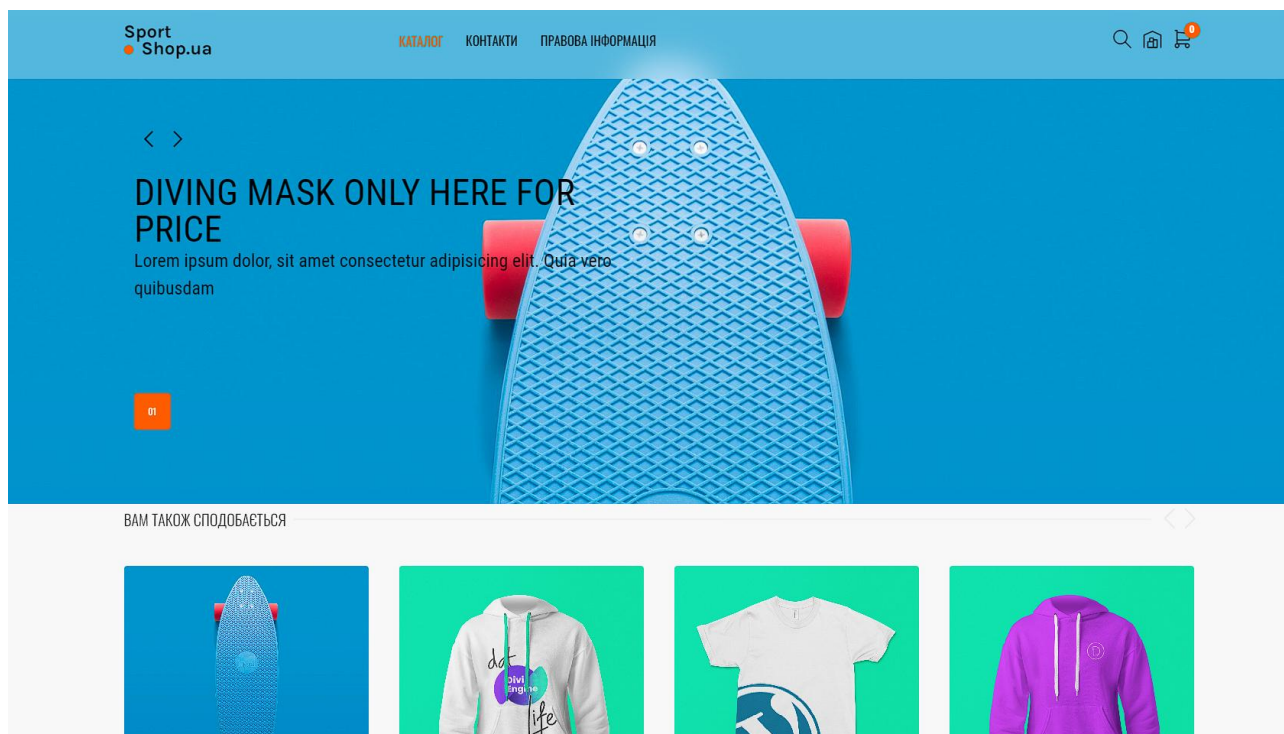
Sport Shop.ua

КАТАЛОГ КОНТАКТИ ПРАВОВА ІНФОРМАЦІЯ

0

DIVING MASK ONLY HERE FOR PRICE

Lorem ipsum dolor, sit amet consectetur adipisicing elit. Quia vero quibusdam

01

ВАМ ТАКОЖ СПОДОБАЄТЬСЯ

dot Divi Engine life